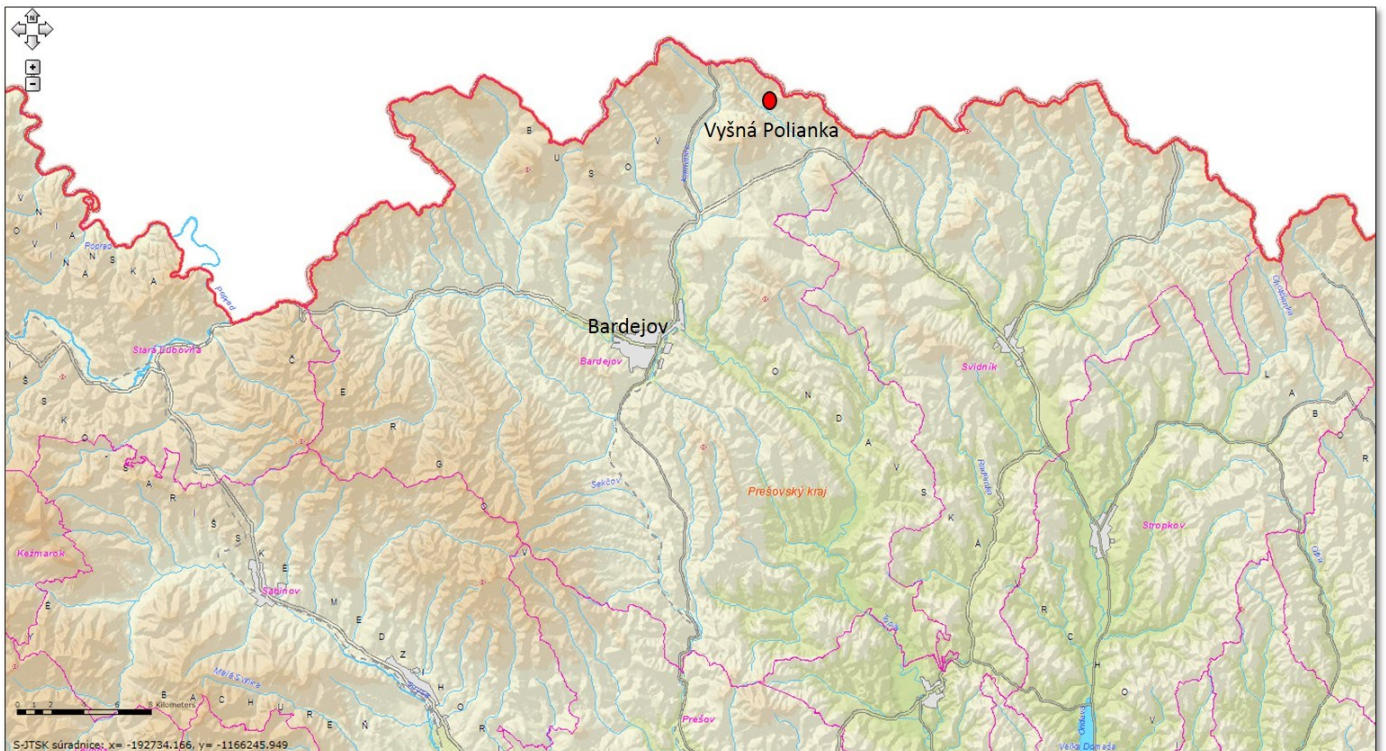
N

+
-

Vyšná Polianka

B U S O V

N O V I A N S K A

Poprad

Poprad

Bardejov

Bardejov

Stará Ľubovňa

Č E R G O V

Ľ I S K O

A R I Š

Kežmarok

Sabinov

Sekčov

O N D A V S K Á

Prešovský kraj

Svidník

V R C H O V

Stropkov

L A B O R

E M E D Z I H O R

B A C H U R E Ň

Prešov

Veľká Domaša

0 1 2 4 6 8 Kilometers

S-JTSK súradnice: x= -192734.166, y= -1166245.949